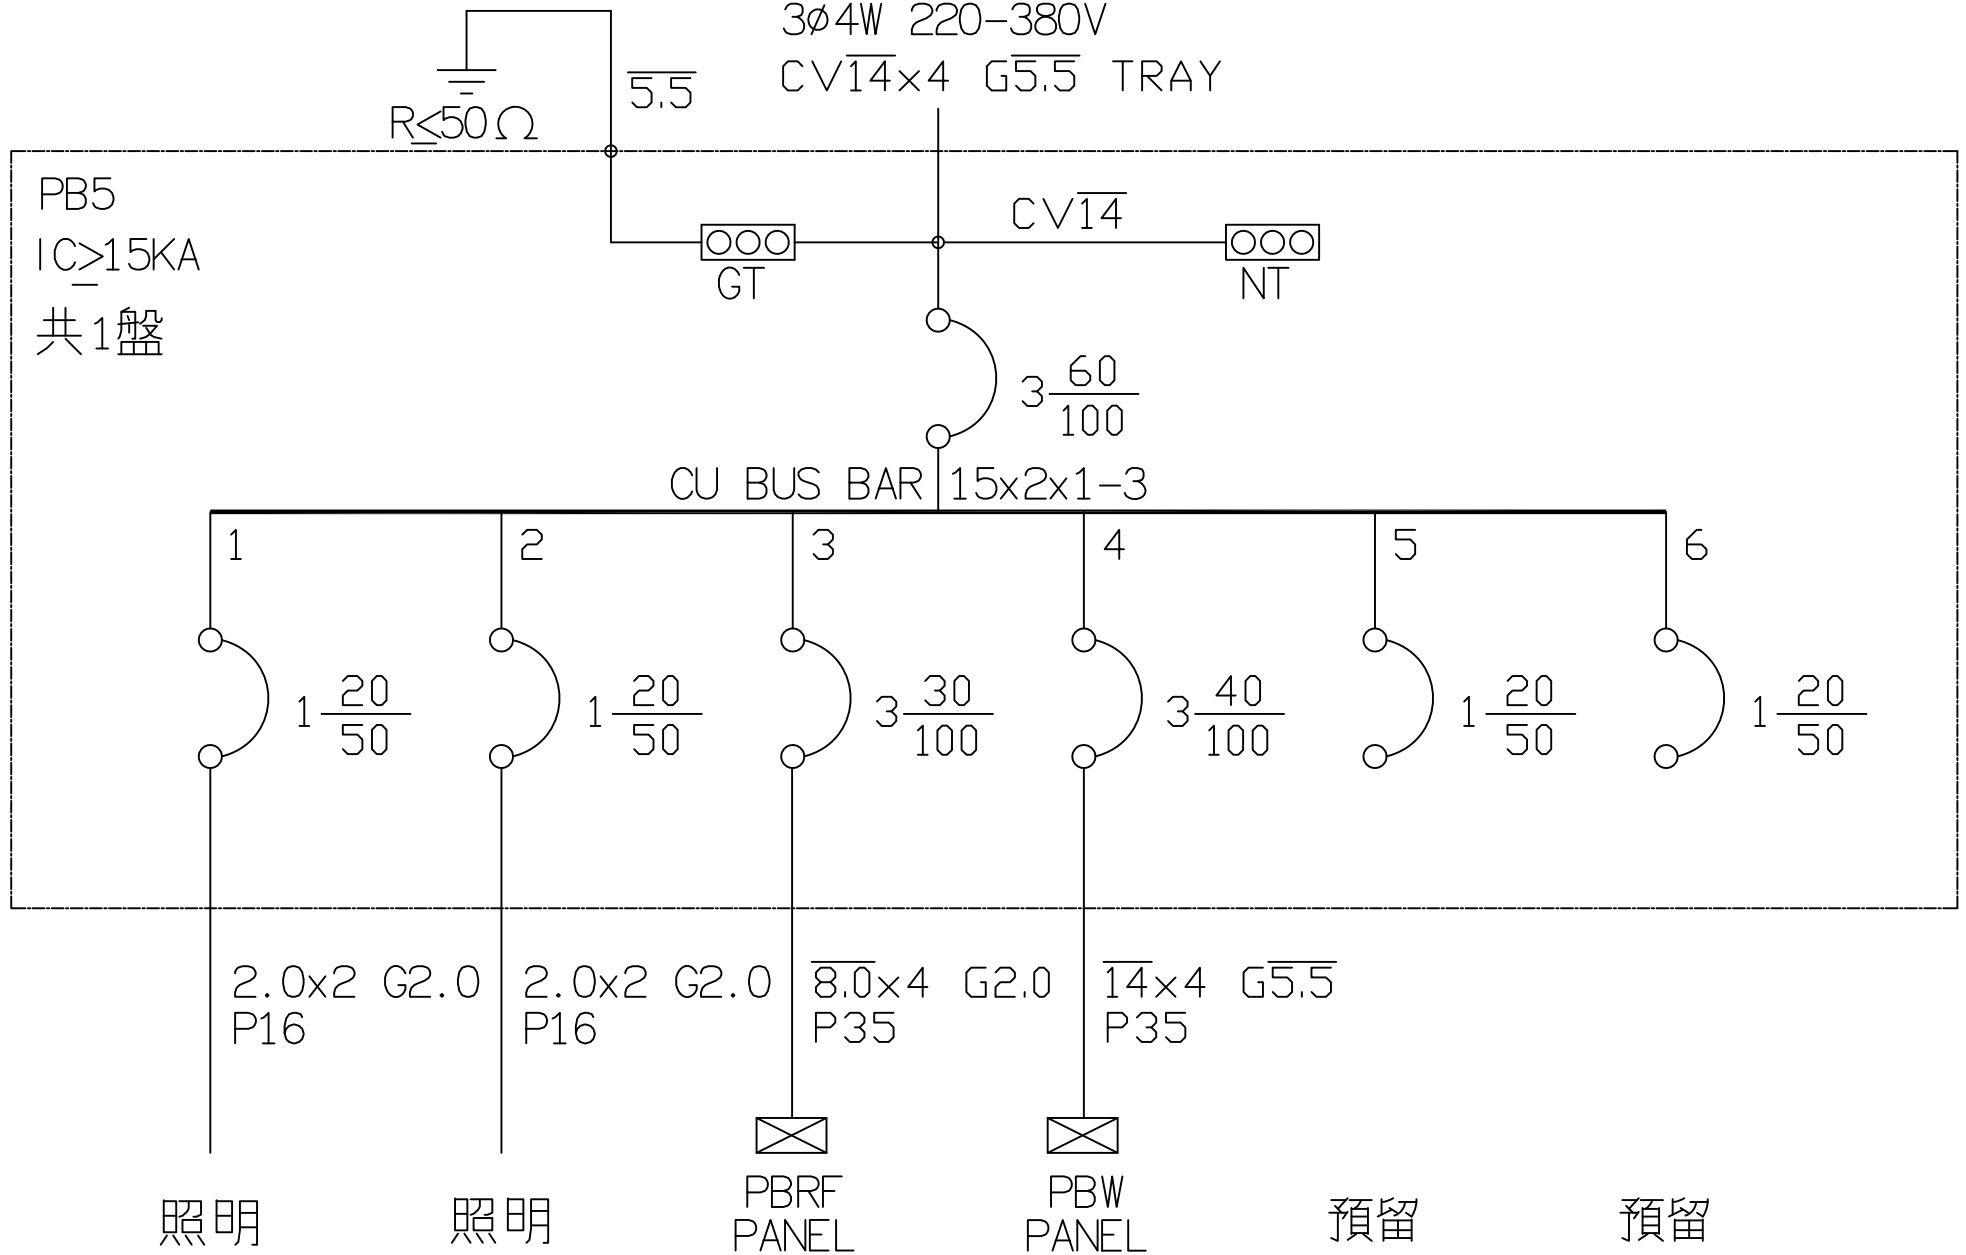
3ø4W 220-380V
CV$\overline{14}$x4 G$\overline{5.5}$ TRAY

$\overline{5.5}$

R≤50Ω

PB5
IC≥15KA
共1盤

CV$\overline{14}$

GT

NT

3$\frac{60}{100}$

CU BUS BAR 15x2x1-3

1

2

3

4

5

6

1$\frac{20}{50}$

1$\frac{20}{50}$

3$\frac{30}{100}$

3$\frac{40}{100}$

1$\frac{20}{50}$

1$\frac{20}{50}$

2.0x2 G2.0
P16

2.0x2 G2.0
P16

$\overline{8.0}$x4 G2.0
P35

$\overline{14}$x4 G$\overline{5.5}$
P35

照明

照明

PBRF
PANEL

PBW
PANEL

預留

預留